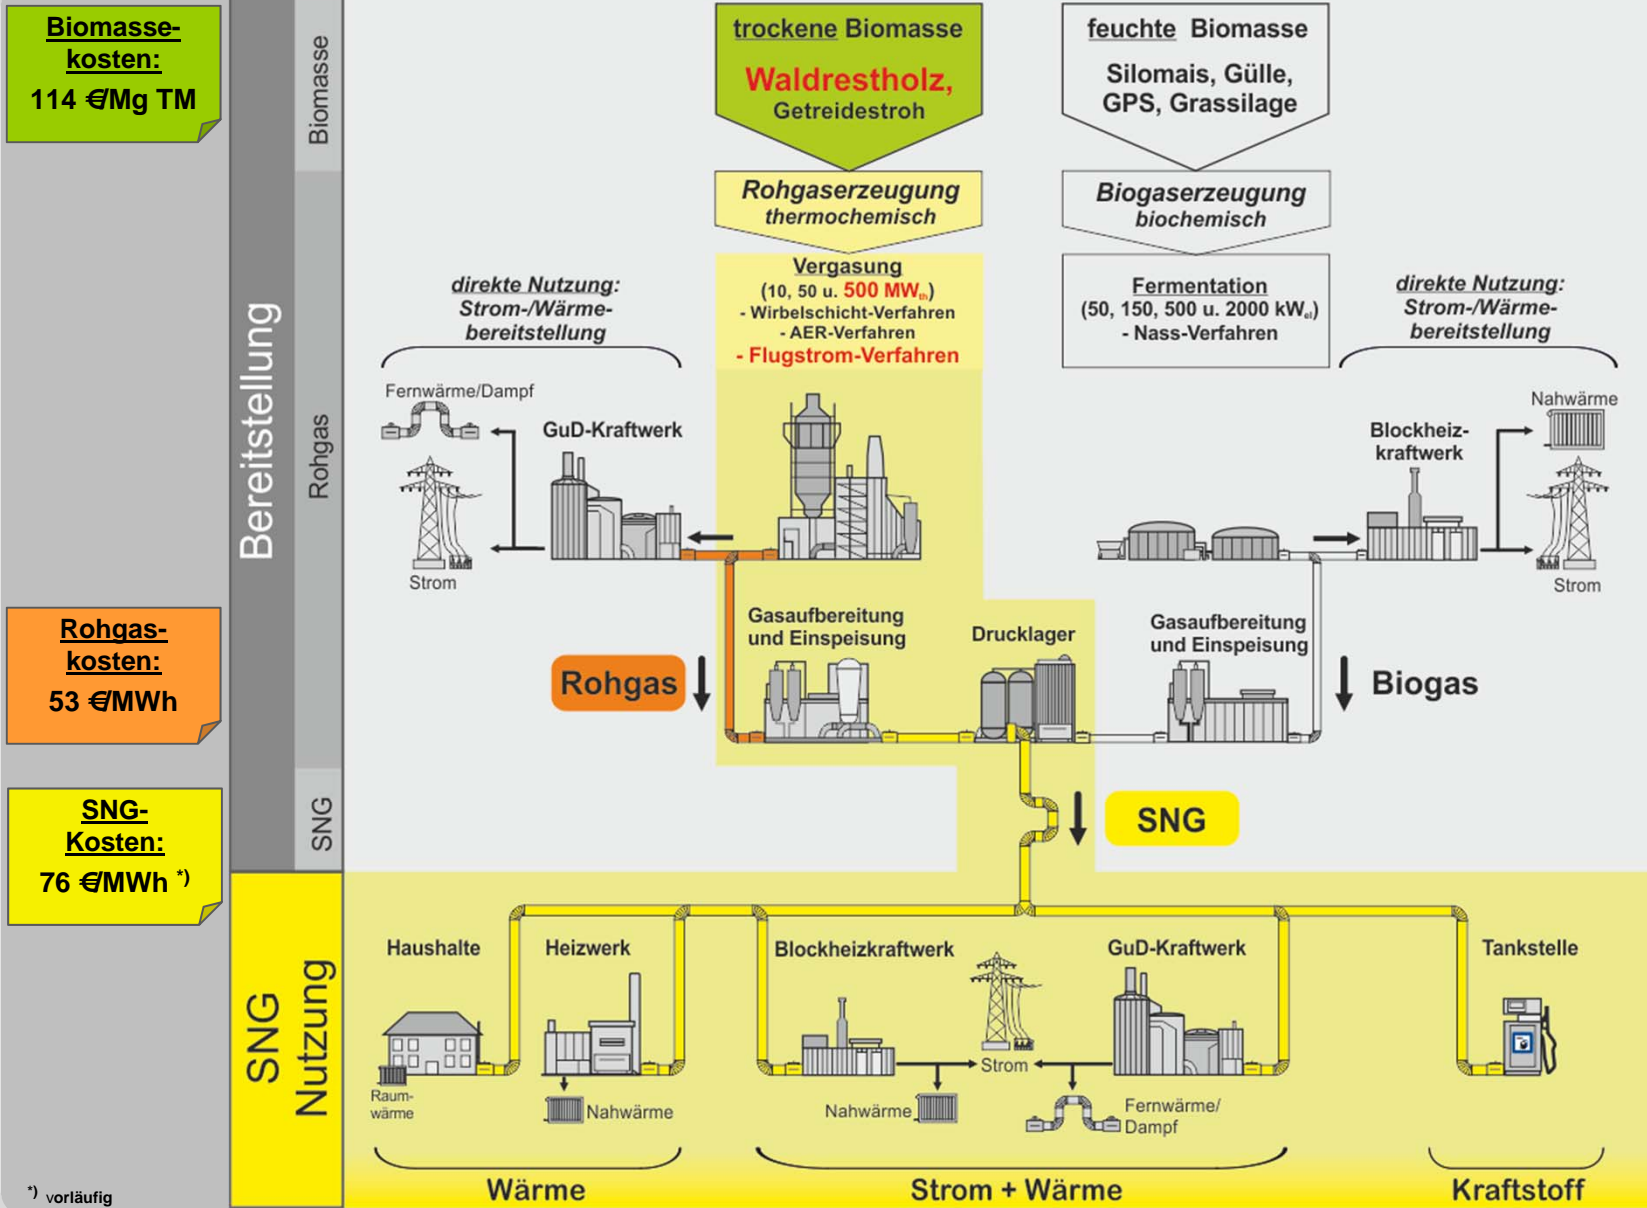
Biomassekosten:
114 €/Mg TM

Rohgaskosten:
53 €/MWh

SNG-Kosten:
76 €/MWh *)

*) vorläufig

Bereitstellung

Biomasse

Rohgas

SNG

SNG Nutzung

trockene Biomasse
Waldrestholz,
Getreidestroh

feuchte Biomasse
Silomais, Gülle, GPS, Grassilage

Rohgaserzeugung
thermochemisch

Biogaserzeugung
biochemisch

Vergasung
(10, 50 u. 500 $MW_{th}$)
- Wirbelschicht-Verfahren
- AER-Verfahren
- Flugstrom-Verfahren

Fermentation
(50, 150, 500 u. 2000 $kW_{el}$)
- Nass-Verfahren

direkte Nutzung:
Strom-/Wärmebereitstellung

direkte Nutzung:
Strom-/Wärmebereitstellung

Fernwärme/Dampf

GuD-Kraftwerk

Strom

Nahwärme

Blockheizkraftwerk

Strom

Gasaufbereitung und Einspeisung

Drucklager

Gasaufbereitung und Einspeisung

Rohgas

Biogas

SNG

Haushalte

Heizwerk

Blockheizkraftwerk

GuD-Kraftwerk

Tankstelle

Raumwärme

Nahwärme

Nahwärme

Strom

Fernwärme/Dampf

Wärme

Strom + Wärme

Kraftstoff